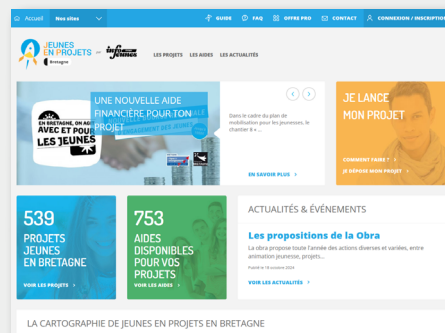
Accueil Nos sites GUIDE FAQ OFFRE PRO CONTACT CONNEXION / INSCRIPTION

JEUNES EN PROJETS Bretagne avec Info Jeunes

LES PROJETS LES AIDES LES ACTUALITÉS

EN BRETAGNE, ON AGIT AVEC ET POUR LES JEUNES

UNE NOUVELLE AIDE FINANCIÈRE POUR TON PROJET

Dans le cadre du plan de mobilisation pour les jeunesses, le chantier 8 « ...

EN SAVOIR PLUS

JE LANCE MON PROJET

COMMENT FAIRE ?

JE DÉPOSE MON PROJET

539 PROJETS JEUNES EN BRETAGNE

VOIR LES PROJETS

753 AIDES DISPONIBLES POUR VOS PROJETS

VOIR LES AIDES

ACTUALITÉS & ÉVÉNEMENTS

Les propositions de la Obra

La obra propose toute l'année des actions diverses et variées, entre animation jeunesse, projets...

Publié le 18 octobre 2024

VOIR LES ACTUALITÉS

LA CARTOGRAPHIE DE JEUNES EN PROJETS EN BRETAGNE